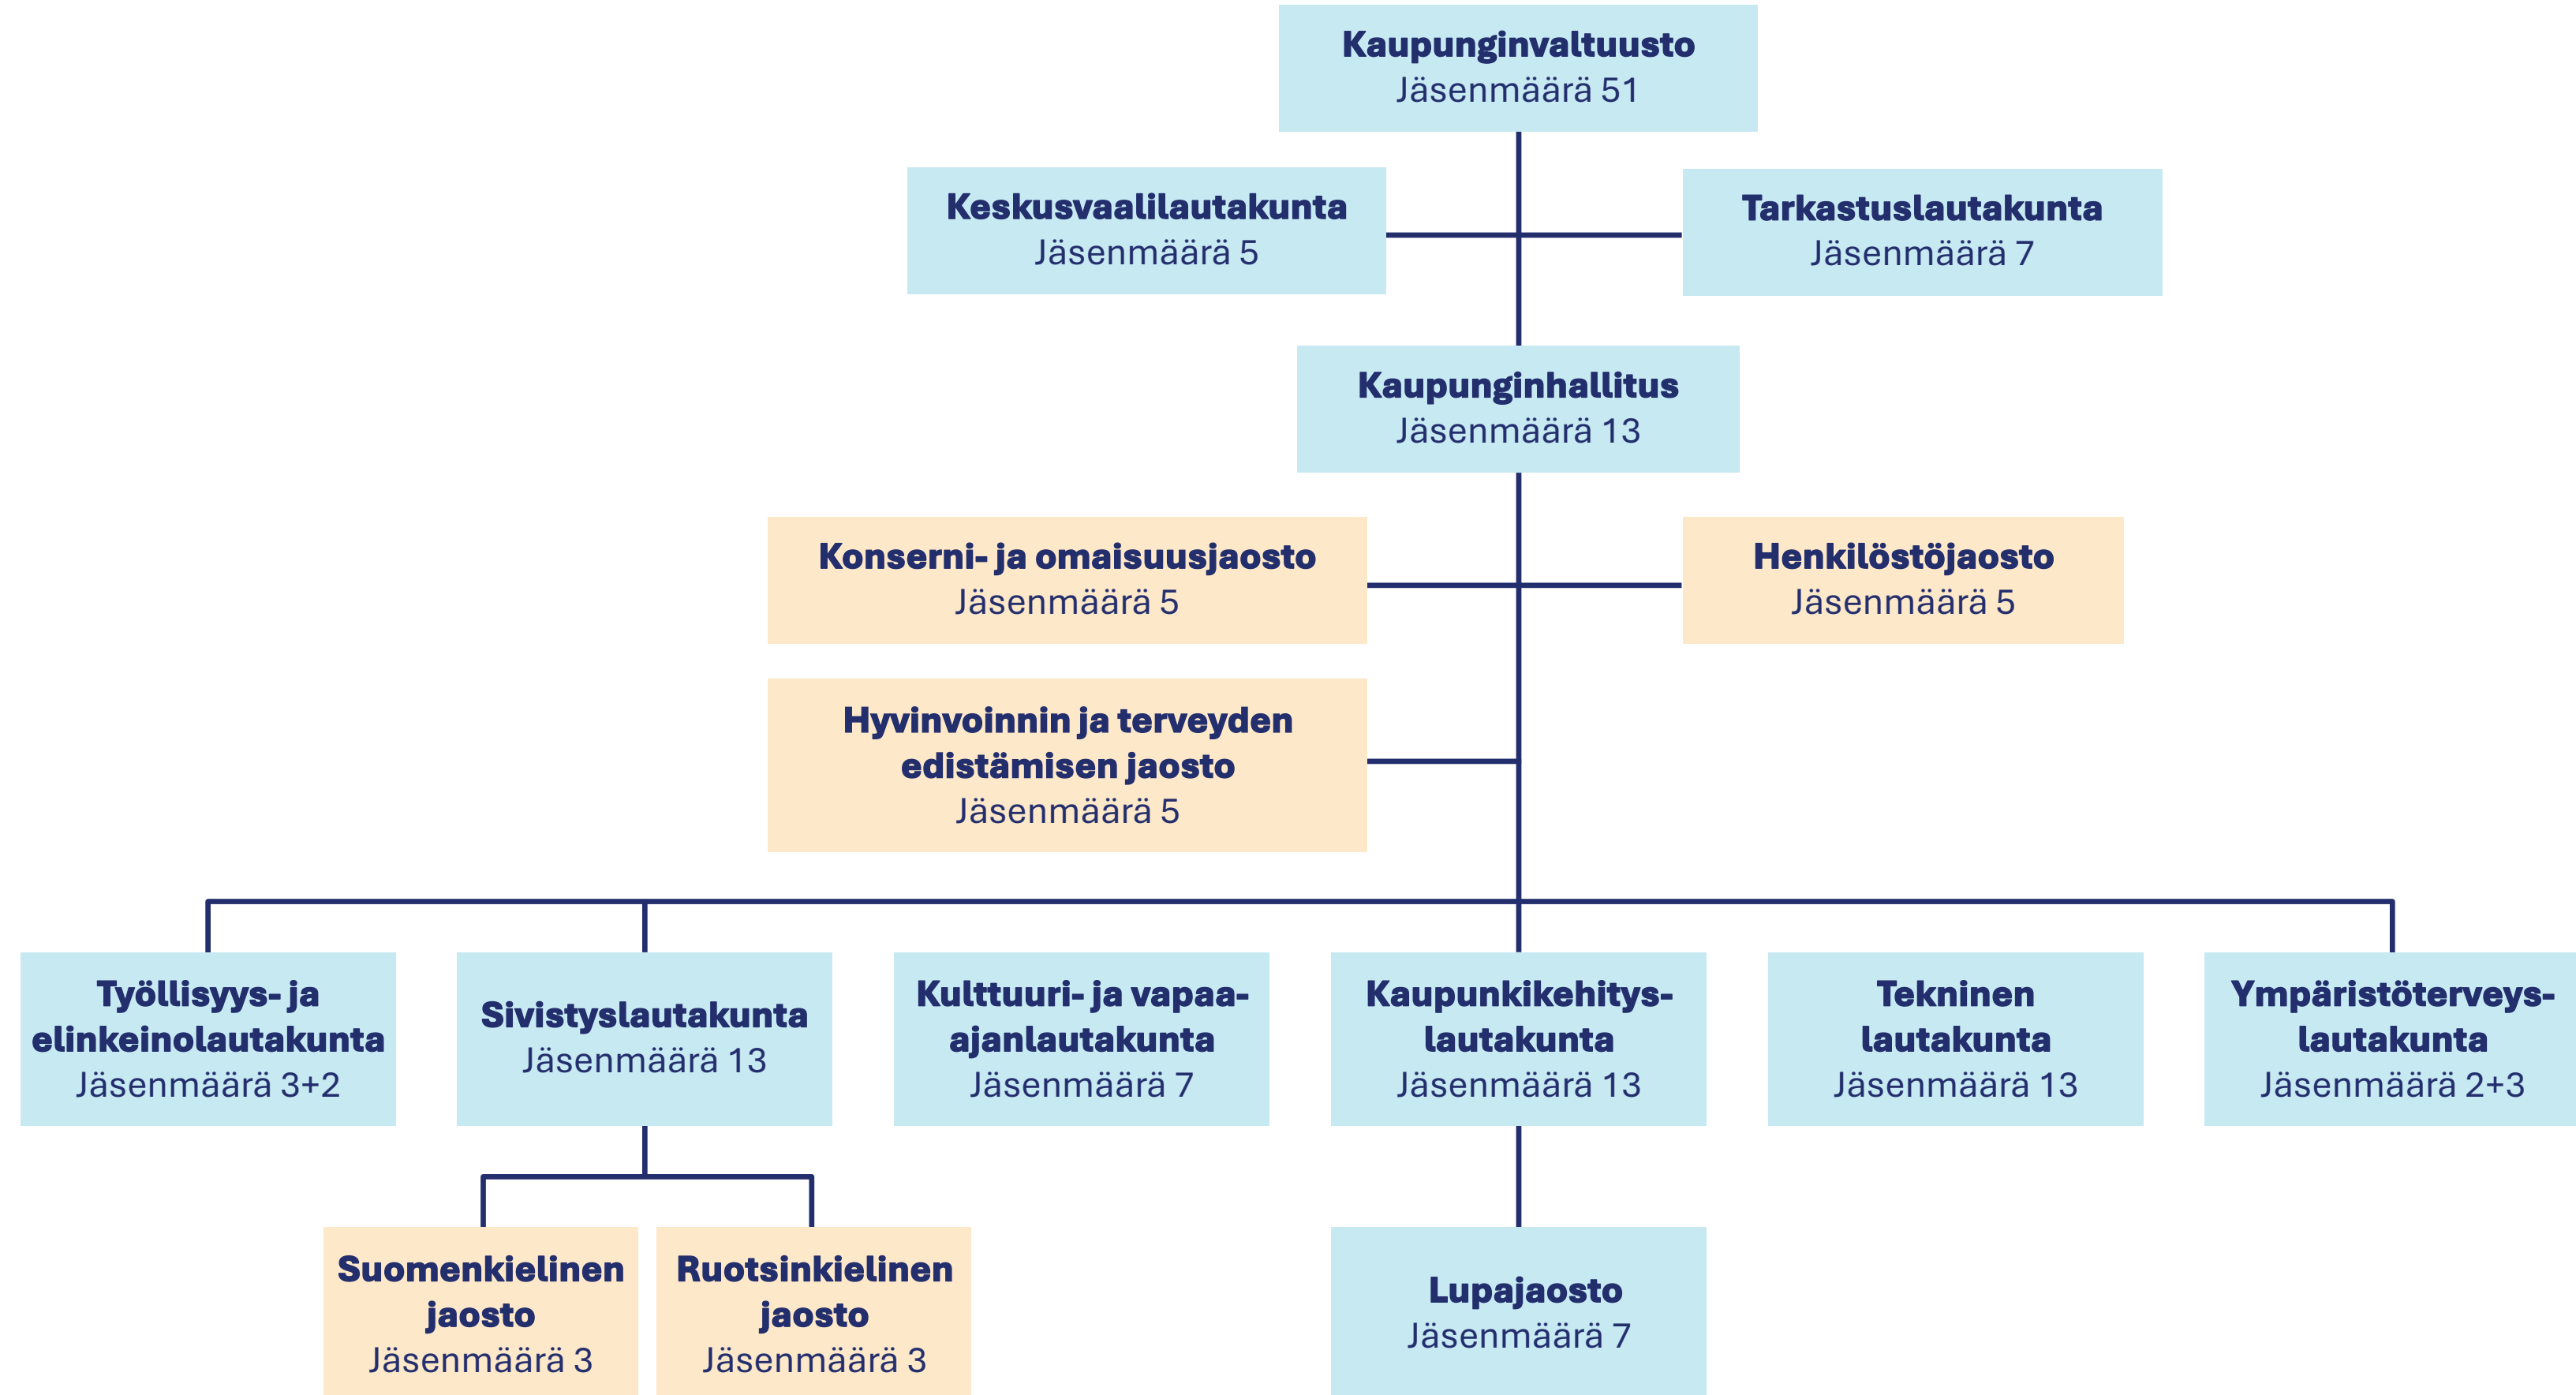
Kaupunginvaltuusto
Jäsenmäärä 51

Keskusvaalilautakunta
Jäsenmäärä 5

Tarkastuslautakunta
Jäsenmäärä 7

Kaupunginhallitus
Jäsenmäärä 13

Konserni- ja omaisuusjaosto
Jäsenmäärä 5

Henkilöstöjaosto
Jäsenmäärä 5

Hyvinvoinnin ja terveyden edistämisen jaosto
Jäsenmäärä 5

Työllisyys- ja elinkeinolautakunta
Jäsenmäärä 3+2

Sivistyslautakunta
Jäsenmäärä 13

Kulttuuri- ja vapaa-ajanlautakunta
Jäsenmäärä 7

Kaupunkikehitys-lautakunta
Jäsenmäärä 13

Tekninen lautakunta
Jäsenmäärä 13

Ympäristöterveys-lautakunta
Jäsenmäärä 2+3

Suomenkielinen jaosto
Jäsenmäärä 3

Ruotsinkielinen jaosto
Jäsenmäärä 3

Lupajaosto
Jäsenmäärä 7